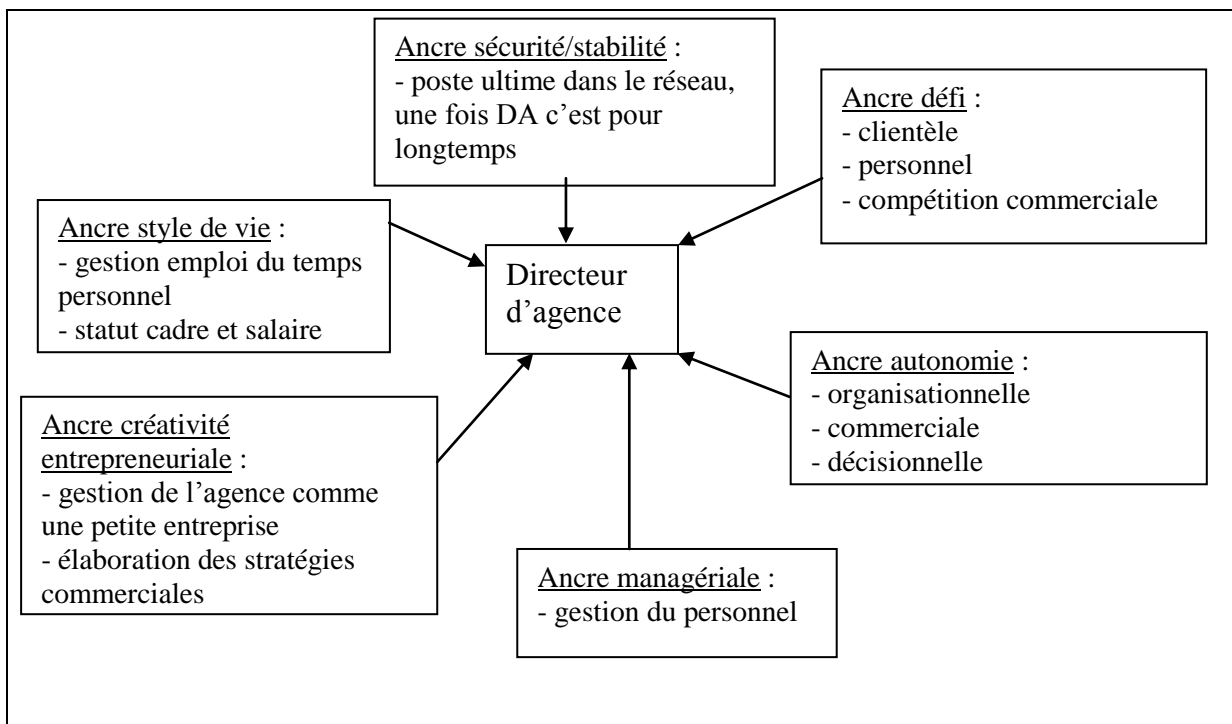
Ancre sécurité/stabilité :
- poste ultime dans le réseau, une fois DA c'est pour longtemps

Ancre défi :
- clientèle
- personnel
- compétition commerciale

Ancre style de vie :
- gestion emploi du temps personnel
- statut cadre et salaire

Directeur d'agence

Ancre autonomie :
- organisationnelle
- commerciale
- décisionnelle

Ancre créativité entrepreneuriale :
- gestion de l'agence comme une petite entreprise
- élaboration des stratégies commerciales

Ancre managériale :
- gestion du personnel